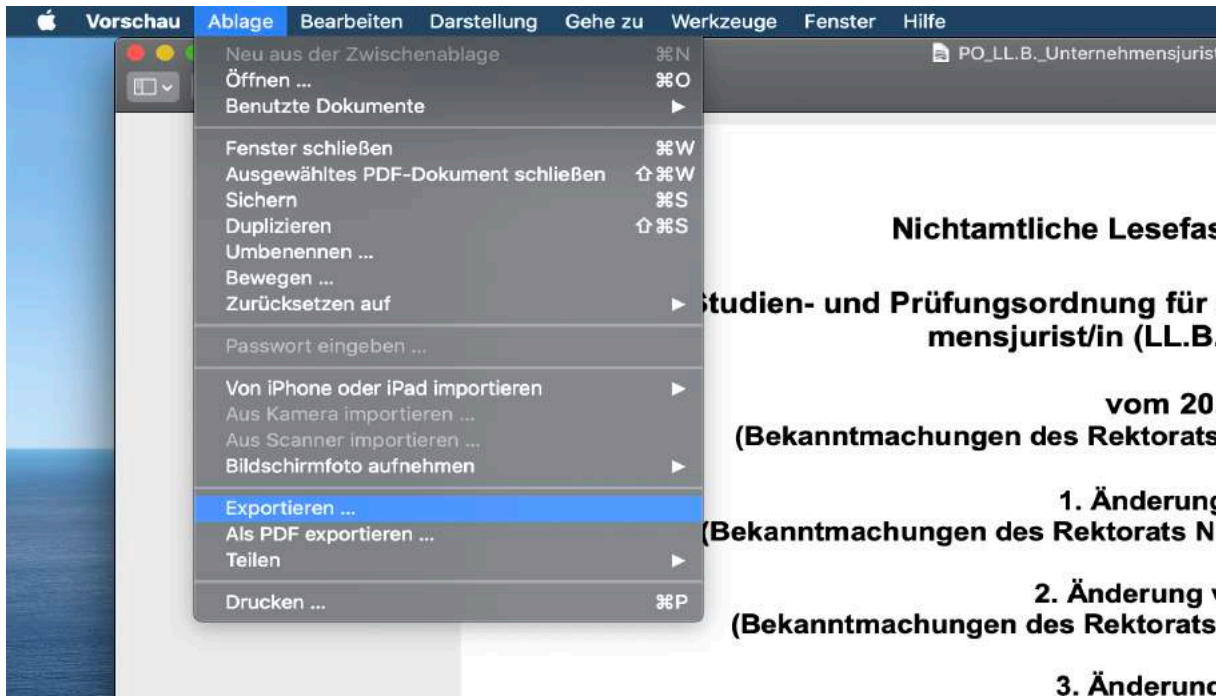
Vorschau Ablage Bearbeiten Darstellung Gehe zu Werkzeuge Fenster Hilfe

PO_LL.B._Unternehmensjurist

Neu aus der Zwischenablage ⌘N
Öffnen ... ⌘O
Benutzte Dokumente ▶

Fenster schließen ⌘W
Ausgewähltes PDF-Dokument schließen ⇧⌘W
Sichern ⌘S
Duplizieren ⇧⌘S
Umbenennen ...
Bewegen ...
Zurücksetzen auf ▶

Passwort eingeben ...

Von iPhone oder iPad importieren ▶
Aus Kamera importieren ...
Aus Scanner importieren ...
Bildschirmfoto aufnehmen ▶

Exportieren ...
Als PDF exportieren ...
Teilen ▶

Drucken ... ⌘P

Nichtamtliche Lesefas

Studien- und Prüfungsordnung für mensjurist/in (LL.B.

vom 20
(Bekanntmachungen des Rektorats

1. Änderung
(Bekanntmachungen des Rektorats N

2. Änderung v
(Bekanntmachungen des Rektorats

3. Änderung